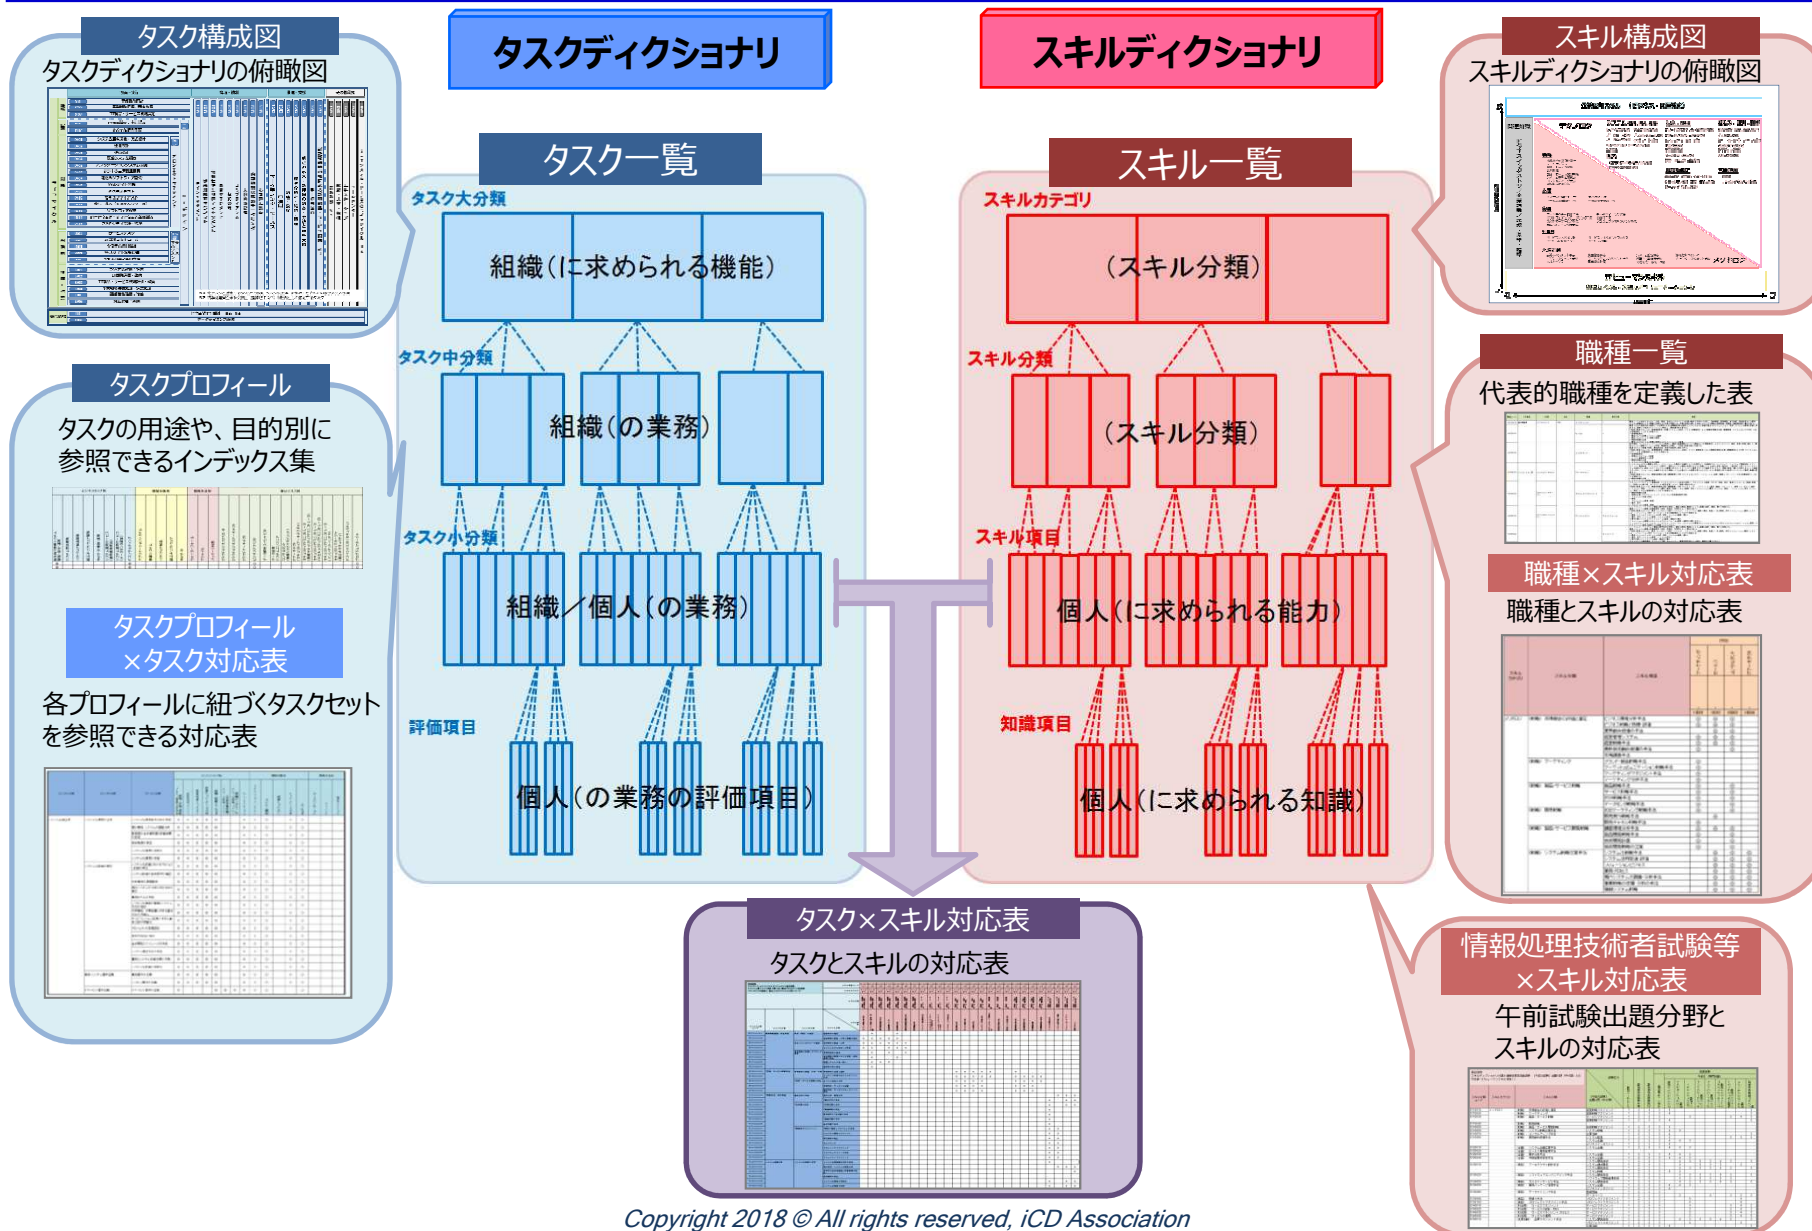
タスク構成図
タスクディクショナリの俯瞰図

タスクプロフィール
タスクの用途や、目的別に参照できるインデックス集

タスクプロフィール×タスク対応表
各プロフィールに紐づくタスクセットを参照できる対応表

タスクディクショナリ

タスク一覧
タスク大分類
組織（に求められる機能）
タスク中分類
組織（の業務）
タスク小分類
組織／個人（の業務）
評価項目
個人（の業務の評価項目）

スキルディクショナリ

スキル一覧
スキルカテゴリ
（スキル分類）
スキル分類
（スキル分類）
スキル項目
個人（に求められる能力）
知識項目
個人（に求められる知識）

スキル構成図
スキルディクショナリの俯瞰図

職種一覧
代表的職種を定義した表

職種×スキル対応表
職種とスキルの対応表

タスク×スキル対応表
タスクとスキルの対応表

情報処理技術者試験等×スキル対応表
午前試験出題分野とスキルの対応表

Copyright 2018 © All rights reserved, iCD Association